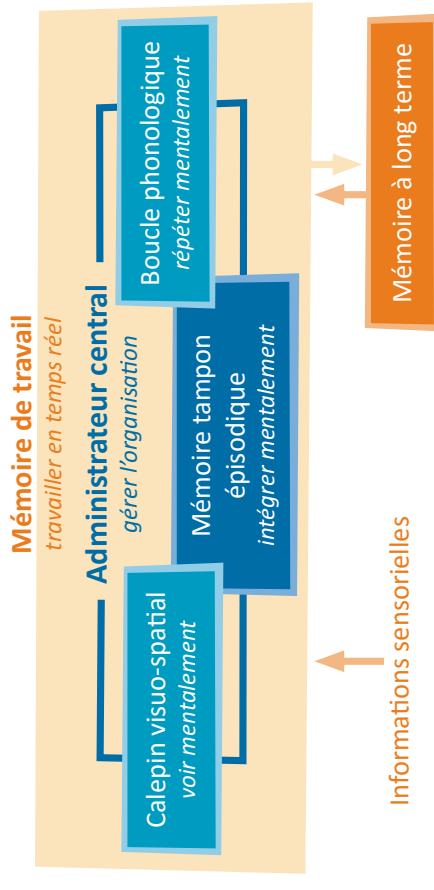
Mémoire de travail
travailler en temps réel

Administrateur central
gérer l'organisation

Boucle phonologique
répéter mentalement

Mémoire tampon épisodique
intégrer mentalement

Calepin visuo-spatial
voir mentalement

Mémoire à long terme

Informations sensorielles